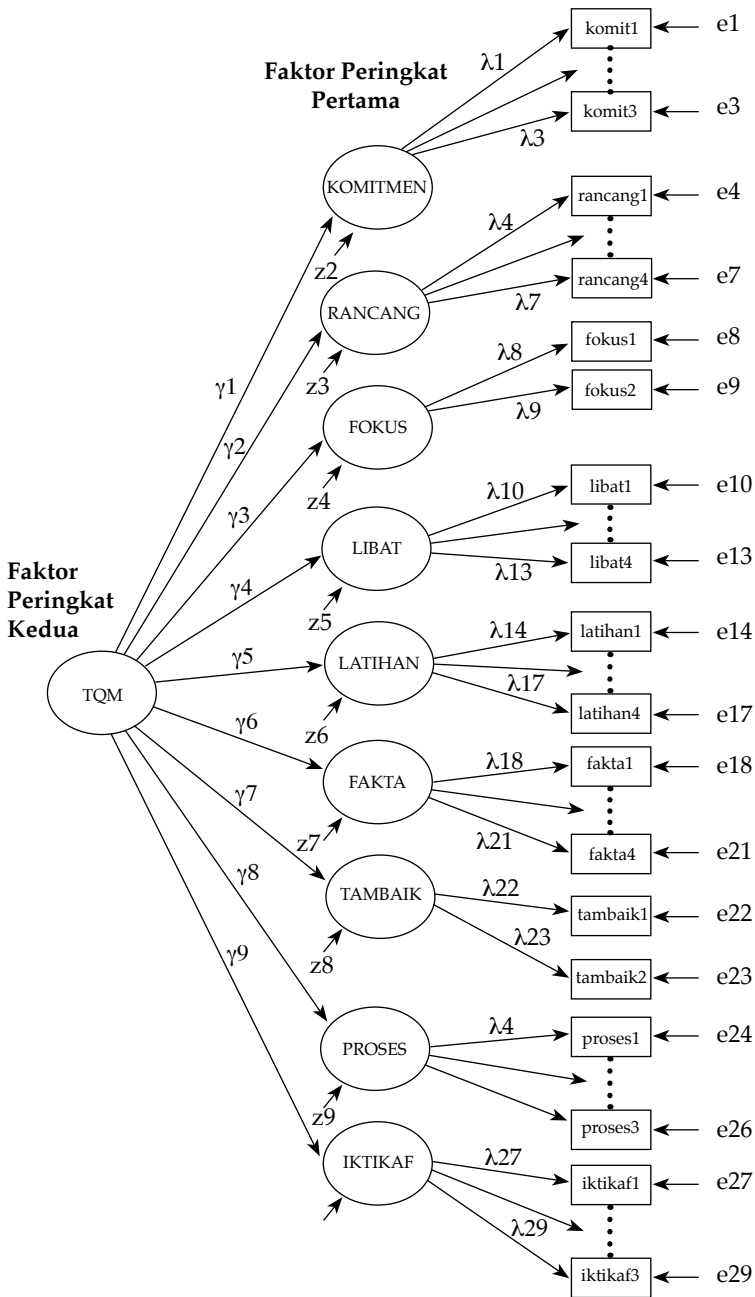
Faktor Peringkat Pertama

Faktor Peringkat Kedua

TQM

γ1
γ2
γ3
γ4
γ5
γ6
γ7
γ8
γ9

KOMITMEN
z2
RANCANG
z3
FOKUS
z4
LIBAT
z5
LATIHAN
z6
FAKTA
z7
TAMBAIK
z8
PROSES
z9
IKTIKAF

λ1
λ3
λ4
λ7
λ8
λ9
λ10
λ13
λ14
λ17
λ18
λ21
λ22
λ23
λ4
λ27
λ29

komit1 e1
komit3 e3
rancang1 e4
rancang4 e7
fokus1 e8
fokus2 e9
libat1 e10
libat4 e13
latihan1 e14
latihan4 e17
fakta1 e18
fakta4 e21
tambaik1 e22
tambaik2 e23
proses1 e24
proses3 e26
iktikaf1 e27
iktikaf3 e29